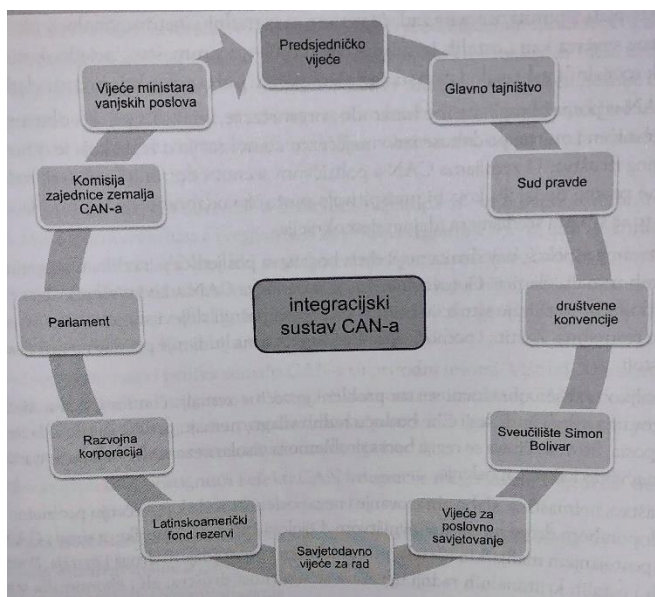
Predsjedničko vijeće

Glavno tajništvo

Sud pravde

društvene konvencije

Sveučilište Simon Bolivar

Vijeće za poslovno savjetovanje

Savjetodavno vijeće za rad

Latinskoamerički fond rezervi

Razvojna korporacija

Parlament

Komisija zajednice zemalja CAN-a

Vijeće ministara vanjskih poslova

integracijski sustav CAN-a